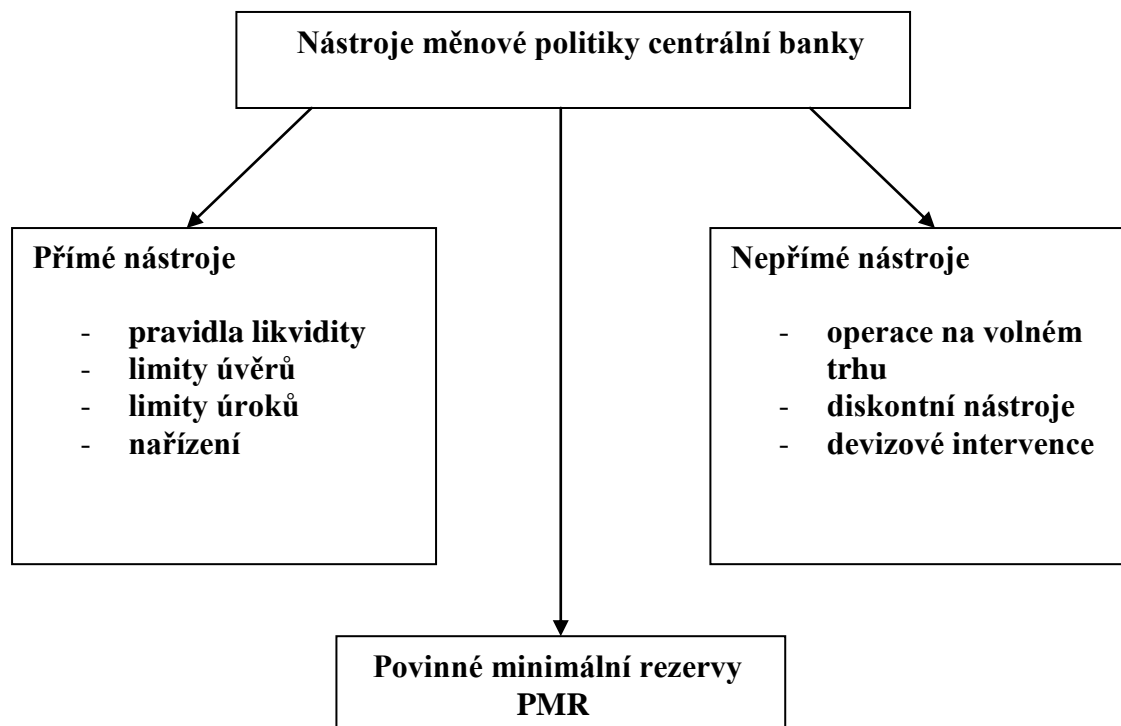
Nástroje měnové politiky centrální banky

Přímé nástroje

- pravidla likvidity
- limity úvěrů
- limity úroků
- nařízení

Nepřímé nástroje

- operace na volném trhu
- diskontní nástroje
- devizové intervence

Povinné minimální rezervy PMR